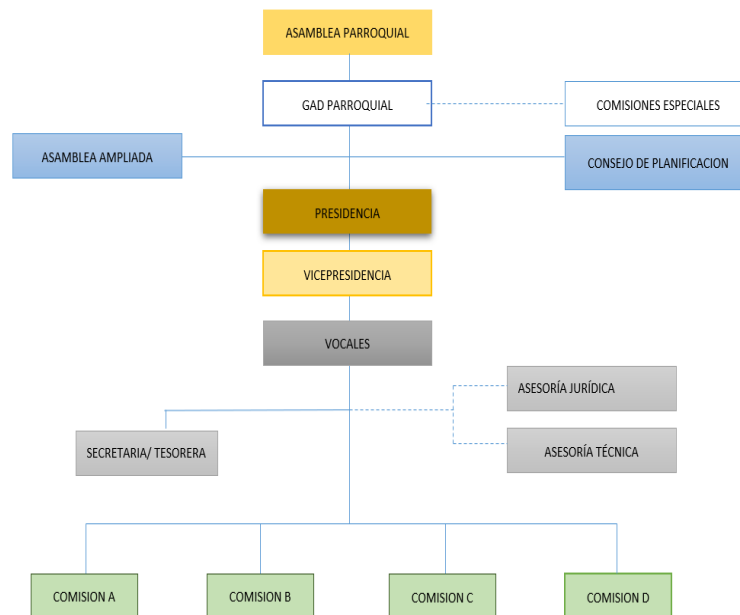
ASAMBLEA PARROQUIAL

GAD PARROQUIAL

COMISIONES ESPECIALES

ASAMBLEA AMPLIADA

CONSEJO DE PLANIFICACION

PRESIDENCIA

VICEPRESIDENCIA

VOCALES

ASESORÍA JURÍDICA

SECRETARIA/ TESORERA

ASESORÍA TÉCNICA

COMISION A

COMISION B

COMISION C

COMISION D